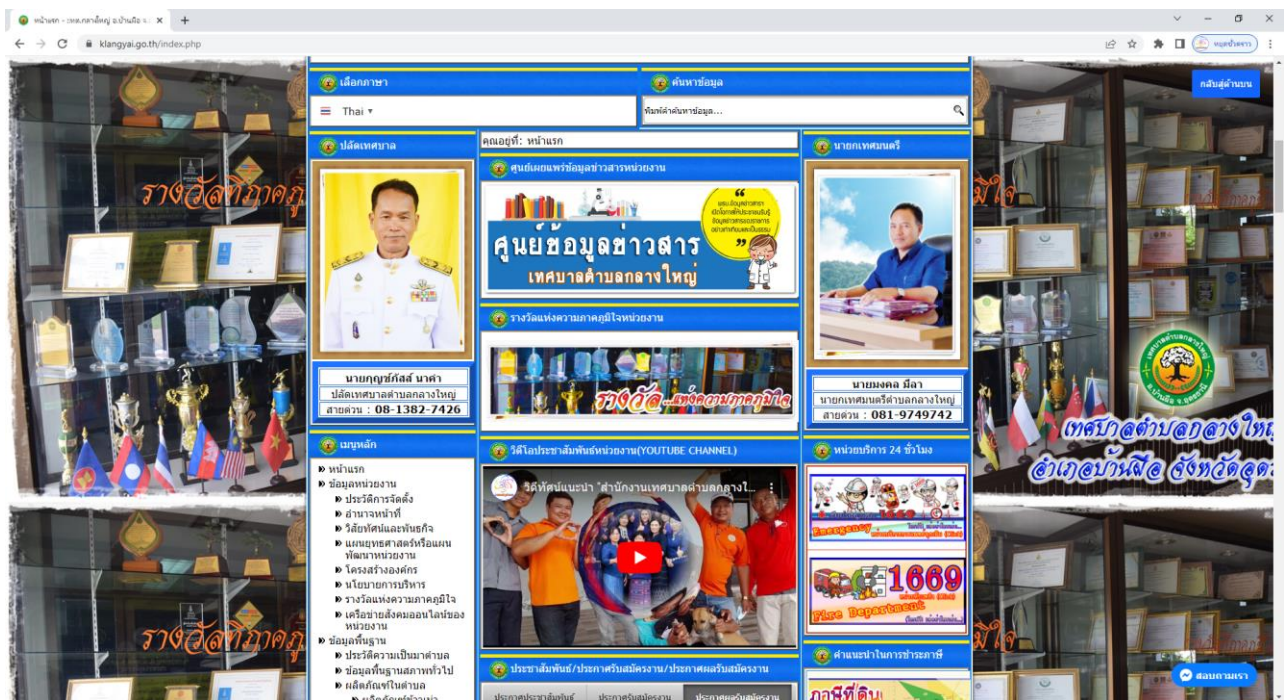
หน้าแรก - เทศบาลตำบลกลางใหญ่ อ.บ้านผือ จ. ×
klangyai.go.th/index.php
หยุดชั่วคราว

กลับสู่ด้านบน

เลือกภาษา
Thai ▾

ค้นหาข้อมูล
พิมพ์คำค้นหาข้อมูล...

ปลัดเทศบาล
นายกฤษณ์ภัสส์ นาคำ
ปลัดเทศบาลตำบลกลางใหญ่
สายด่วน : 08-1382-7426

คุณอยู่ที่: หน้าแรก

ศูนย์เผยแพร่ข้อมูลข่าวสารหน่วยงาน
ศูนย์ข้อมูลข่าวสาร
เทศบาลตำบลกลางใหญ่

รางวัลแห่งความภาคภูมิใจหน่วยงาน
รางวัล...แห่งความภาคภูมิใจ

นายกเทศมนตรี
นายมงคล มีลา
นายกเทศมนตรีตำบลกลางใหญ่
สายด่วน : 081-9749742

เมนูหลัก
หน้าแรก
ข้อมูลหน่วยงาน
ประวัติการจัดตั้ง
อำนาจหน้าที่
วิสัยทัศน์และพันธกิจ
แผนยุทธศาสตร์หรือแผนพัฒนาหน่วยงาน
โครงสร้างองค์กร
นโยบายการบริหาร
รางวัลแห่งความภาคภูมิใจ
เครือข่ายสังคมออนไลน์ของหน่วยงาน
ข้อมูลพื้นฐาน
ประวัติความเป็นมาตำบล
ข้อมูลพื้นฐานสภาพทั่วไป
ผลิตภัณฑ์ในตำบล

วิดีโอประชาสัมพันธ์หน่วยงาน(YOUTUBE CHANNEL)
วีดีทัศน์แนะนำ "สำนักงานเทศบาลตำบลกลางใ...

หน่วยบริการ 24 ชั่วโมง
Emergency
1669
Fire Department

ประชาสัมพันธ์/ประกาศรับสมัครงาน/ประกาศผลรับสมัครงาน
ประกาศประชาสัมพันธ์
ประกาศรับสมัครงาน
ประกาศผลรับสมัครงาน

คำแนะนำในการชำระภาษี
ภาษีที่ดิน

รางวัลที่ภาคภู
มิใจ
เทศบาลตำบลกลางใหญ่
อำเภอบ้านผือ จังหวัดอุดร
สอบถามเรา